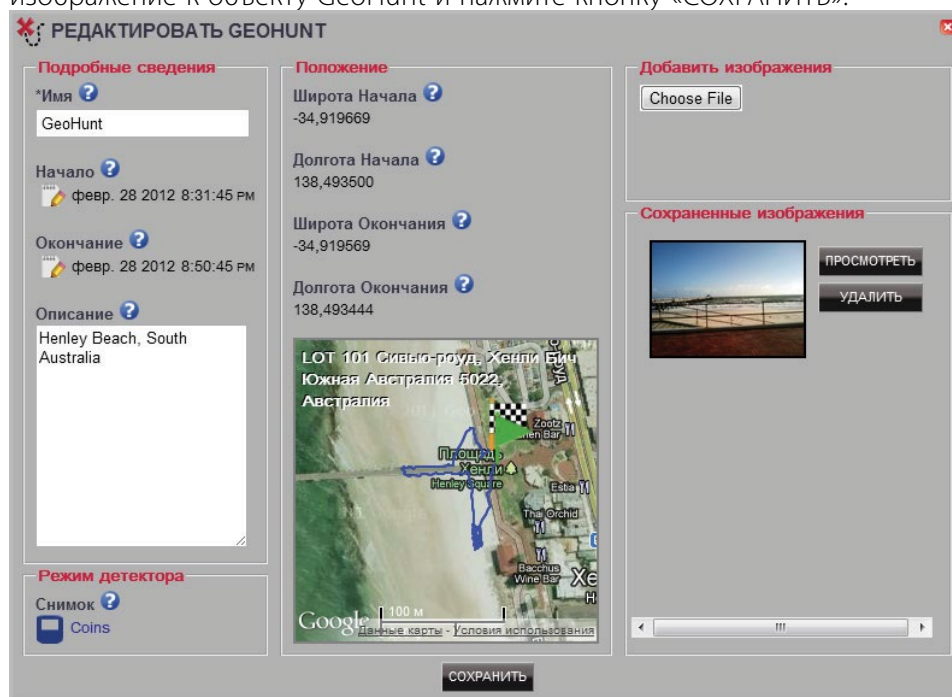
изображение к объекту GeoHunt и нажмите кнопку «СОХРАНИТЬ».

РЕДАКТИРОВАТЬ GEOHUNT

Подробные сведения

*Имя

GeoHunt

Начало

февр. 28 2012 8:31:45 PM

Окончание

февр. 28 2012 8:50:45 PM

Описание

Henley Beach, South Australia

Режим детектора

Снимок

Coins

Положение

Широта Начала
-34,919669

Долгота Начала
138,493500

Широта Окончания
-34,919569

Долгота Окончания
138,493444

LOT 101 Сивью-роуд, Хенли Бич Южная Австралия 5022, Австралия

Zootz Ven Bar

Площадь Хенли

Henley Square

Estia

Thai Orchid

Bacchus Wine Bar

Xe

H

Google

100 м

Данные карты - Условия использования

Добавить изображения

Choose File

Сохраненные изображения

ПРОСМОТРЕТЬ

УДАЛИТЬ

III

СОХРАНИТЬ